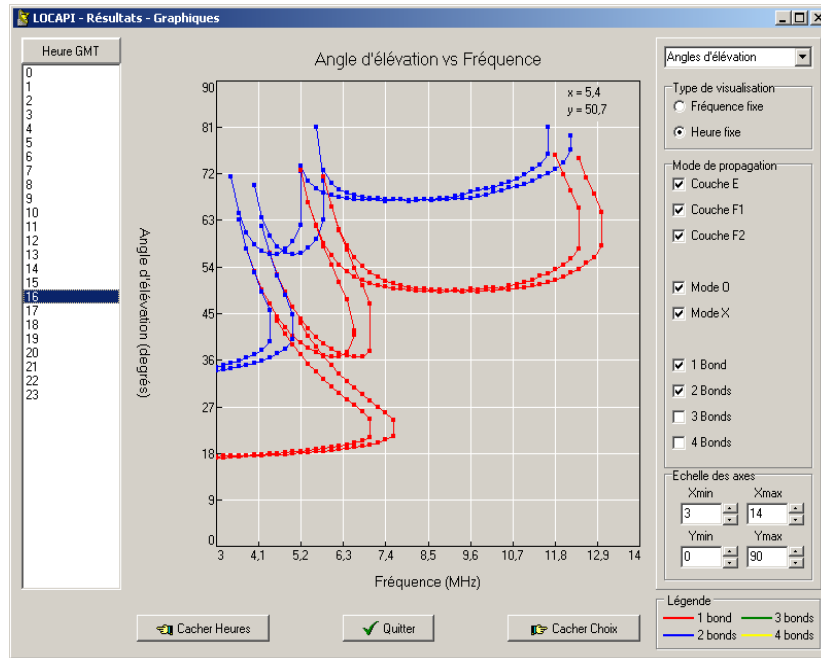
LOCAPI - Résultats - Graphiques

Heure GMT
0
1
2
3
4
5
6
7
8
9
10
11
12
13
14
15
16
17
18
19
20
21
22
23

Angle d'élévation vs Fréquence

x = 5,4
y = 50,7

Angle d'élévation (degrés)

90
81
72
63
54
45
36
27
18
9
0

3 4,1 5,2 6,3 7,4 8,5 9,6 10,7 11,8 12,9 14

Fréquence (MHz)

Angles d'élévation

Type de visualisation
Fréquence fixe
Heure fixe

Mode de propagation
Couche E
Couche F1
Couche F2

Mode O
Mode X

1 Bond
2 Bonds
3 Bonds
4 Bonds

Echelle des axes
Xmin Xmax
3 14
Ymin Ymax
0 90

Cacher Heures
Quitter
Cacher Choix

Légende
1 bond
2 bonds
3 bonds
4 bonds